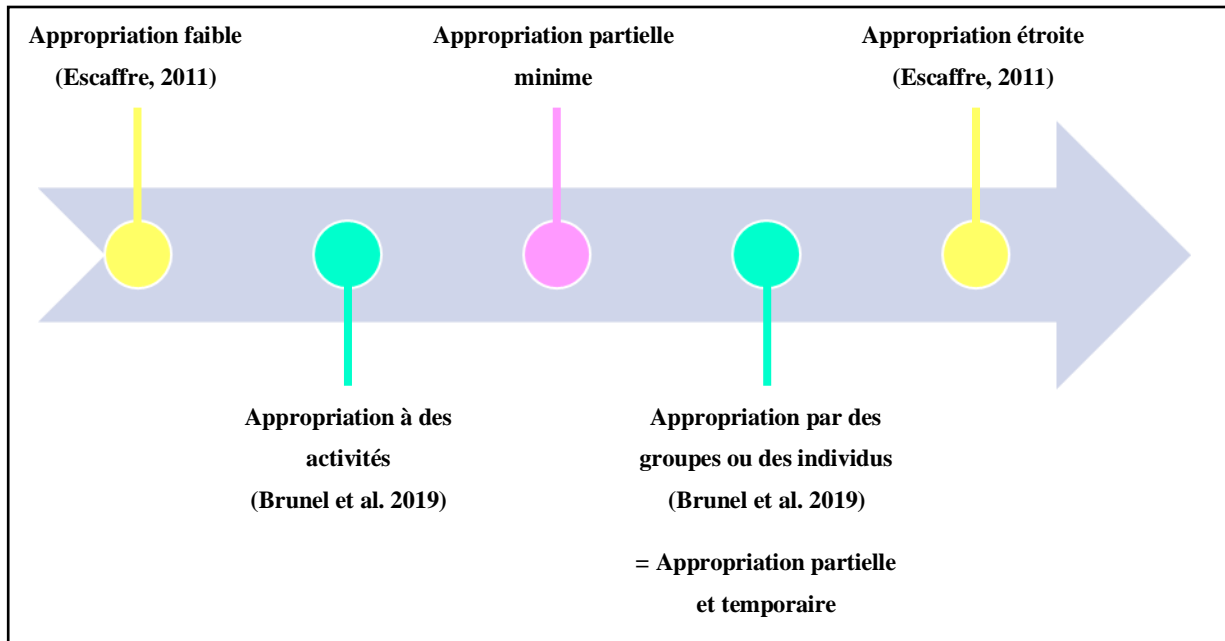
Appropriation faible
(Escaffre, 2011)

Appropriation partielle minime

Appropriation étroite
(Escaffre, 2011)

Appropriation à des activités
(Brunel et al. 2019)

Appropriation par des groupes ou des individus
(Brunel et al. 2019)

= Appropriation partielle et temporaire